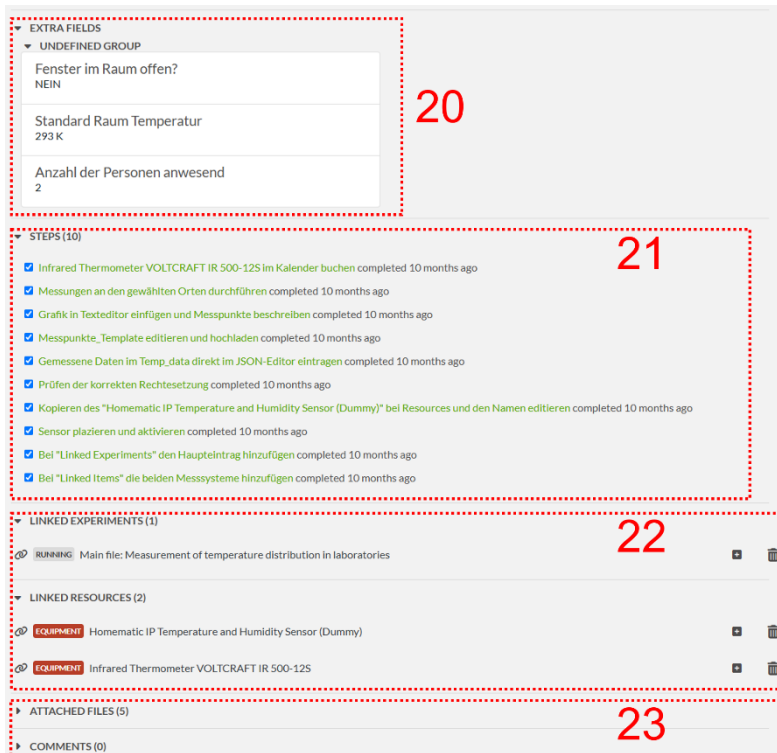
EXTRA FIELDS

UNDEFINED GROUP

Fenster im Raum offen?
NEIN

Standard Raum Temperatur
293 K

Anzahl der Personen anwesend
2

20

STEPS (10)

21

Infrared Thermometer VOLTCRAFT IR 500-12S im Kalender buchen completed 10 months ago

Messungen an den gewählten Orten durchführen completed 10 months ago

Grafik in Texteditor einfügen und Messpunkte beschreiben completed 10 months ago

Messpunkte_Template editieren und hochladen completed 10 months ago

Gemessene Daten im Temp_data direkt im JSON-Editor eintragen completed 10 months ago

Prüfen der korrekten Rechtesetzung completed 10 months ago

Kopieren des "Homematic IP Temperature and Humidity Sensor (Dummy)" bei Resources und den Namen editieren completed 10 months ago

Sensor plazieren und aktivieren completed 10 months ago

Bei "Linked Experiments" den Haupteintrag hinzufügen completed 10 months ago

Bei "Linked Items" die beiden Messsysteme hinzufügen completed 10 months ago

LINKED EXPERIMENTS (1)

22

RUNNING Main file: Measurement of temperature distribution in laboratories

LINKED RESOURCES (2)

EQUIPMENT Homematic IP Temperature and Humidity Sensor (Dummy)

EQUIPMENT Infrared Thermometer VOLTCRAFT IR 500-12S

ATTACHED FILES (5)

23

COMMENTS (0)